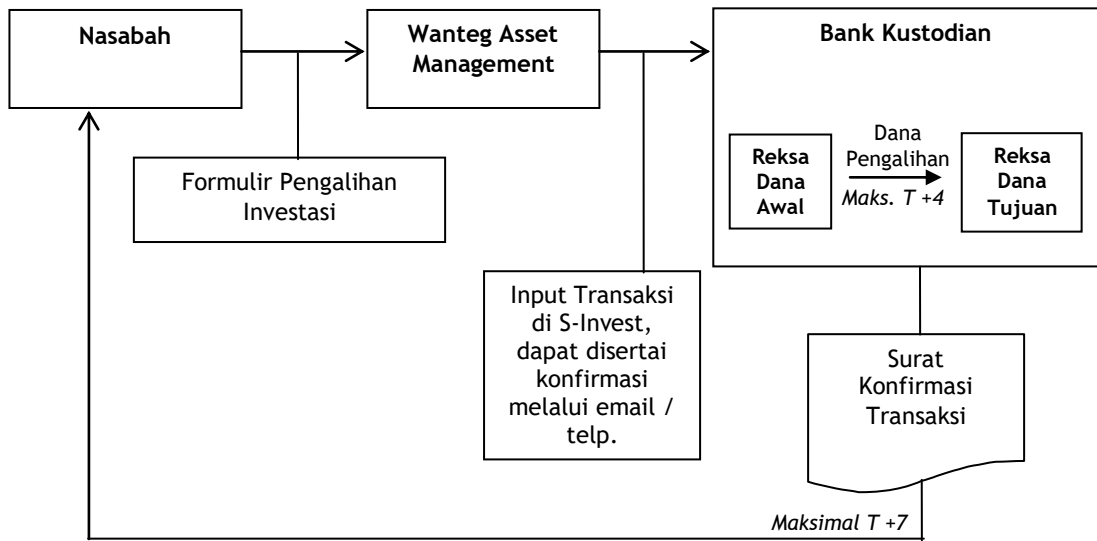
Nasabah

Wanteg Asset Management

Bank Kustodian

Reksa Dana Awal

Dana Pengalihan

Maks. T +4

Reksa Dana Tujuan

Formulir Pengalihan Investasi

Input Transaksi di S-Invest, dapat disertai konfirmasi melalui email / telp.

Surat Konfirmasi Transaksi

Maksimal T +7